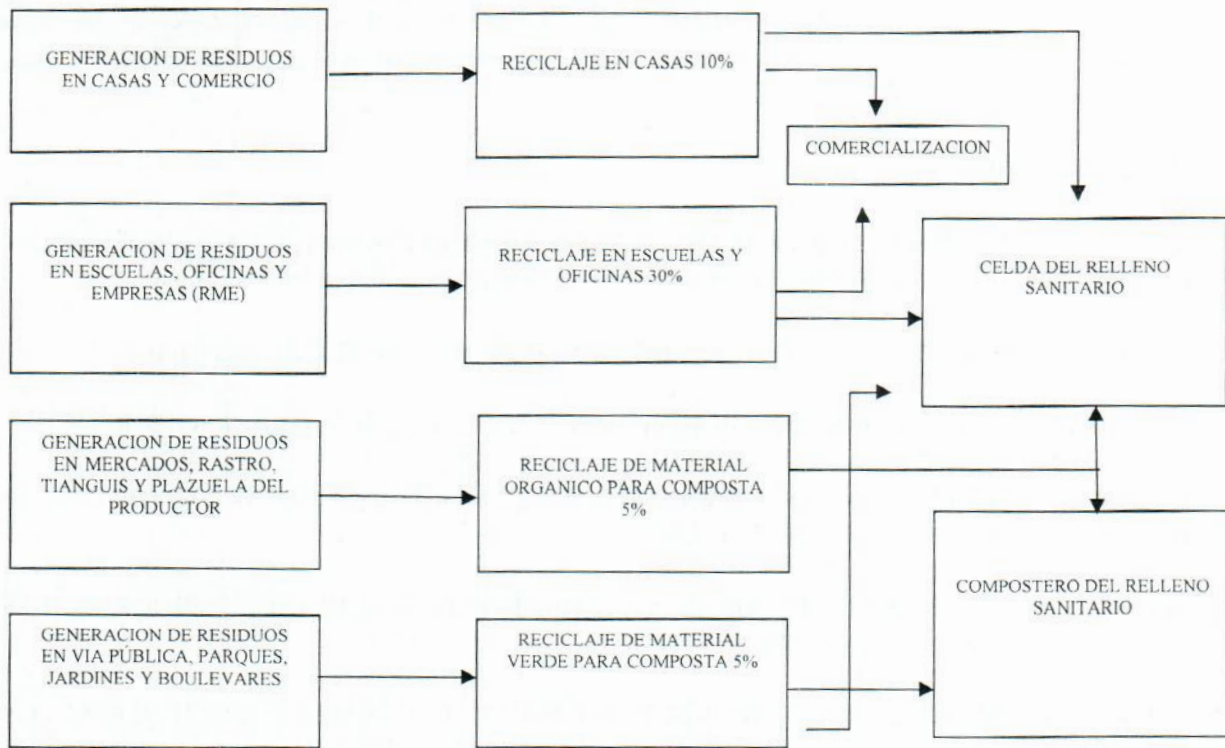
GENERACION DE RESIDUOS EN CASAS Y COMERCIO

RECICLAJE EN CASAS 10%

COMERCIALIZACION

GENERACION DE RESIDUOS EN ESCUELAS, OFICINAS Y EMPRESAS (RME)

RECICLAJE EN ESCUELAS Y OFICINAS 30%

CELDA DEL RELLENO SANITARIO

GENERACION DE RESIDUOS EN MERCADOS, RASTRO, TIANGUIS Y PLAZUELA DEL PRODUCTOR

RECICLAJE DE MATERIAL ORGANICO PARA COMPOSTA 5%

COMPOSTERO DEL RELLENO SANITARIO

GENERACION DE RESIDUOS EN VIA PÚBLICA, PARQUES, JARDINES Y BOULEVARES

RECICLAJE DE MATERIAL VERDE PARA COMPOSTA 5%